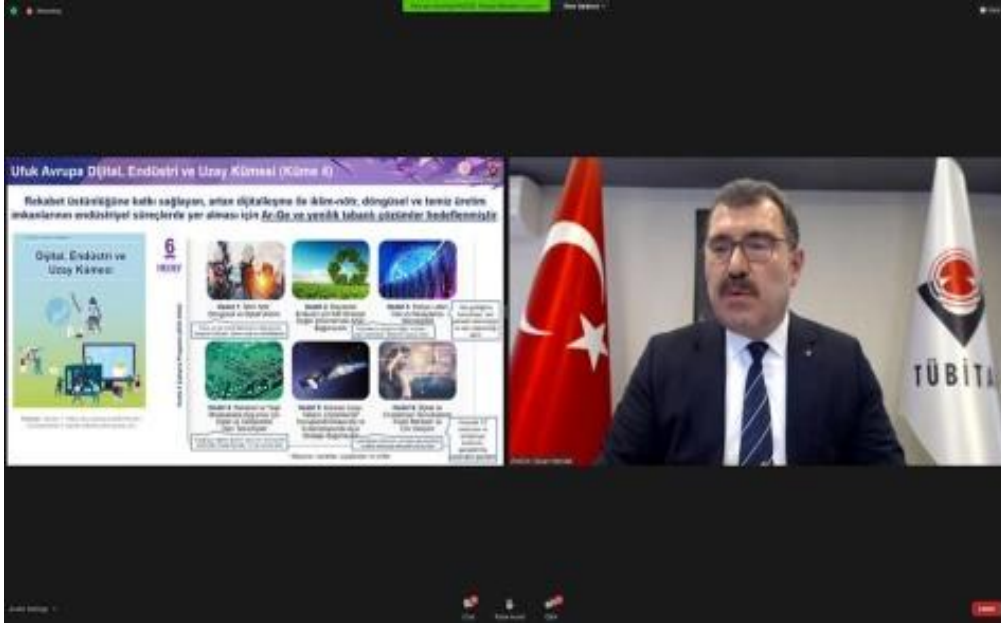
Ufuk Avrupa Dijital, Endüstri ve Uzay Kümesi (Küme 4)

Rekabet üstünlüğüne katkı sağlayan, artan dijitalleşme ile iklim-nötr, döngüsel ve temiz üretim imkanlarının endüstriyel süreçlerde yer alması için Ar-Ge ve yenilik tabanlı çözümler hedeflenmiştir

Dijital, Endüstri ve Uzay Kümesi

6
HEDEF

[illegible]

TÜBİTA